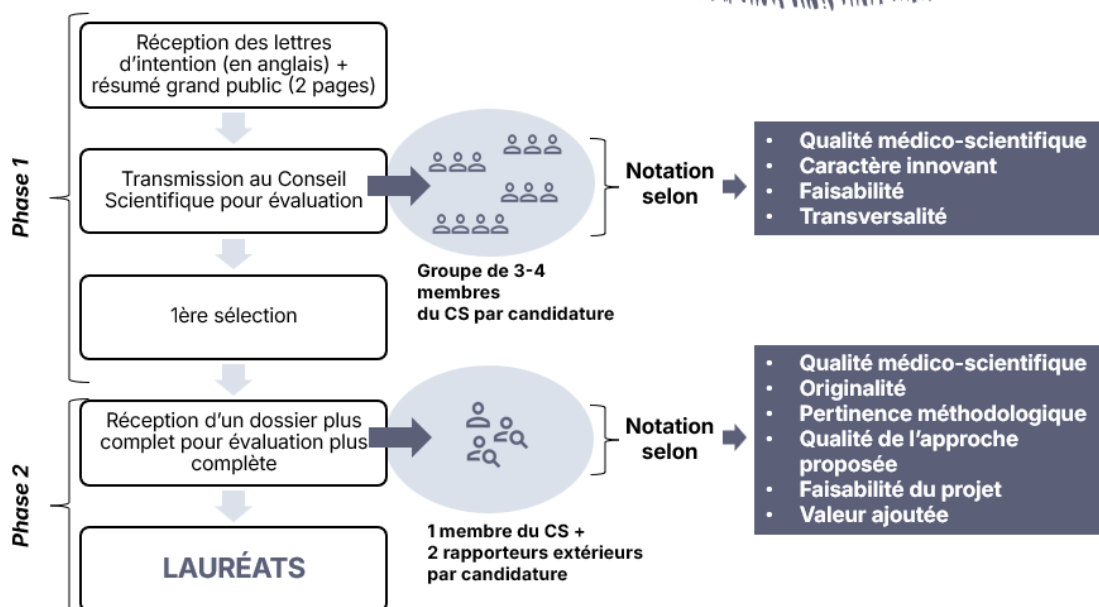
Phase 1

Réception des lettres d'intention (en anglais) + résumé grand public (2 pages)

Transmission au Conseil Scientifique pour évaluation

Notation selon

- Qualité médico-scientifique
- Caractère innovant
- Faisabilité
- Transversalité

Groupe de 3-4 membres du CS par candidature

1ère sélection

Phase 2

Réception d'un dossier plus complet pour évaluation plus complète

Notation selon

- Qualité médico-scientifique
- Originalité
- Pertinence méthodologique
- Qualité de l'approche proposée
- Faisabilité du projet
- Valeur ajoutée

1 membre du CS + 2 rapporteurs extérieurs par candidature

LAURÉATS